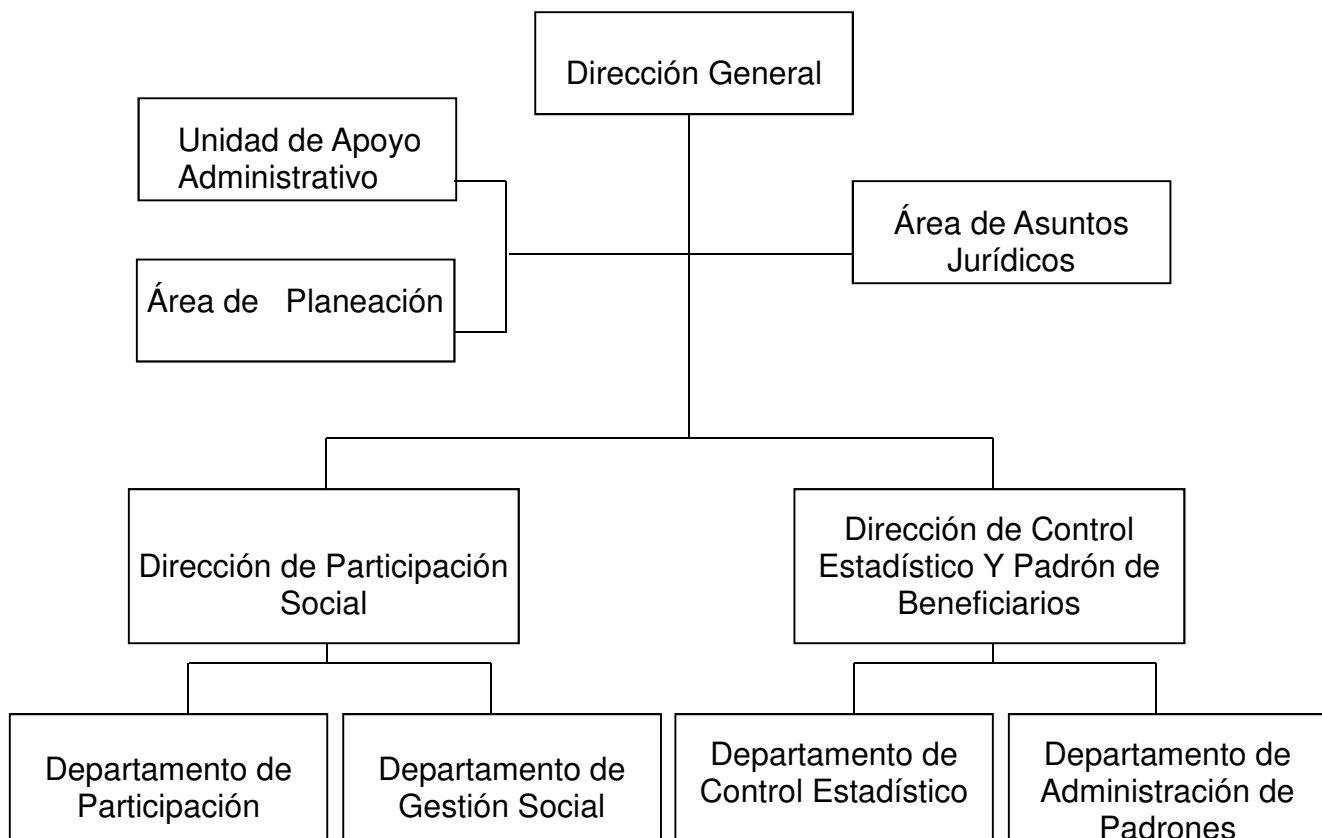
Dirección General

Unidad de Apoyo Administrativo

Área de Planeación

Área de Asuntos Jurídicos

Dirección de Participación Social

Dirección de Control Estadístico Y Padrón de Beneficiarios

Departamento de Participación

Departamento de Gestión Social

Departamento de Control Estadístico

Departamento de Administración de Padrones